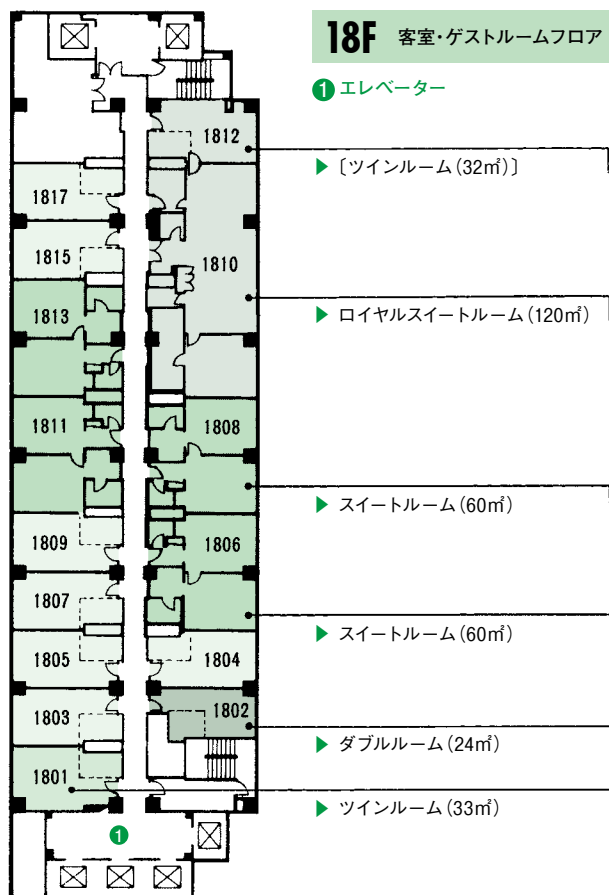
18F 客室・ゲストルームフロア

❶ エレベーター

1812
1817
1815
1810
1813
1811
1808
1809
1806
1807
1805
1804
1803
1802
1801
❶

▶ 〔ツインルーム(32㎡)〕

▶ ロイヤルスイートルーム(120㎡)

▶ スイートルーム(60㎡)

▶ スイートルーム(60㎡)

▶ ダブルルーム(24㎡)

▶ ツインルーム(33㎡)